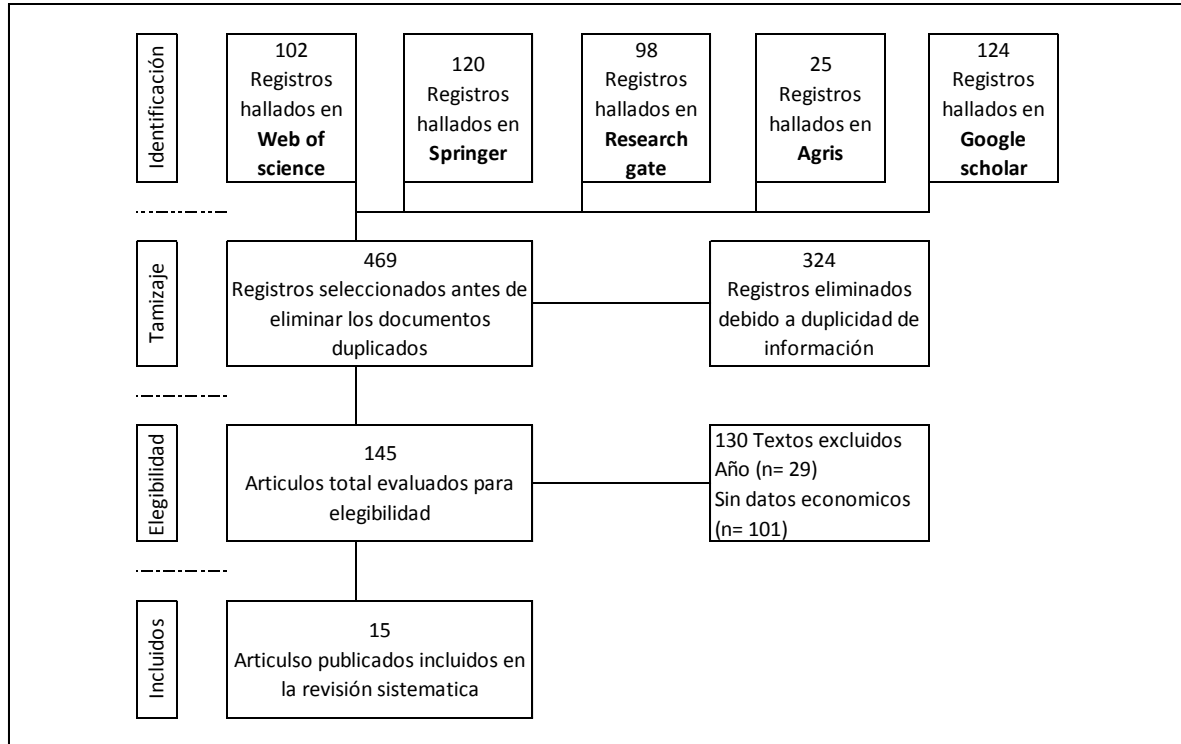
Identificación

102
Registros hallados en
**Web of science**

120
Registros hallados en
**Springer**

98
Registros hallados en
**Research gate**

25
Registros hallados en
**Agris**

124
Registros hallados en
**Google scholar**

Tamizaje

469
Registros seleccionados antes de eliminar los documentos duplicados

324
Registros eliminados debido a duplicidad de información

Elegibilidad

145
Articulos total evaluados para elegibilidad

130 Textos excluidos
Año (n= 29)
Sin datos economicos (n= 101)

Incluidos

15
Articulso publicados incluidos en la revisión sistematica